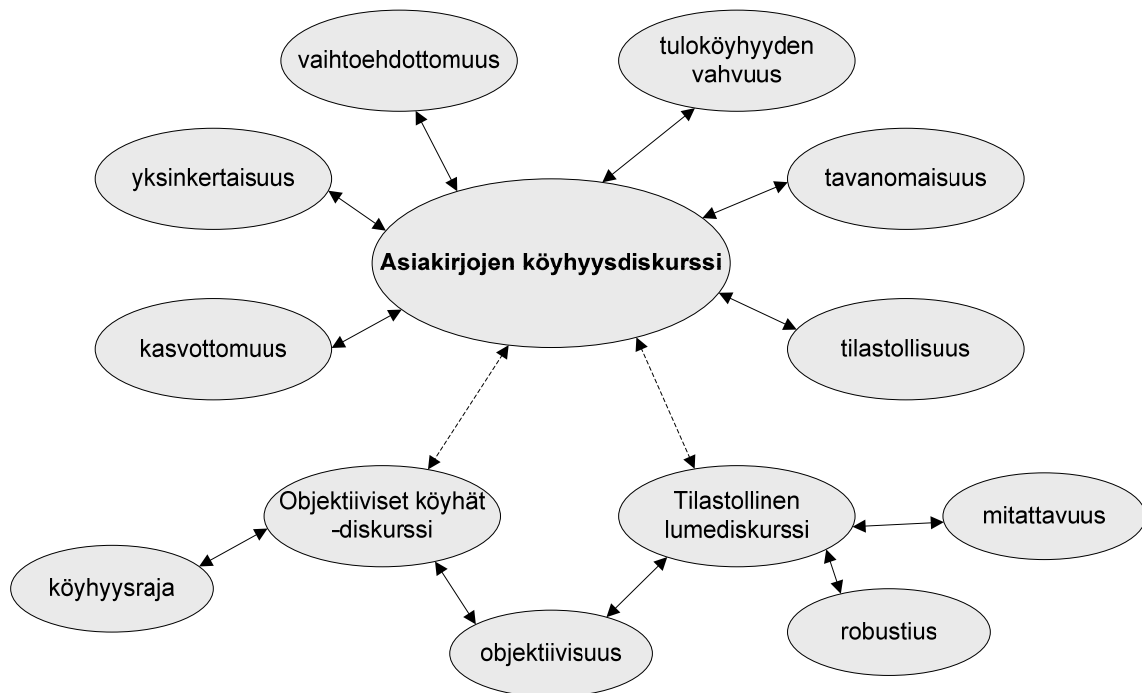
vaihtoehdottomuus

tuloköyhyyden vahvuus

yksinkertaisuus

tavanomaisuus

Asiakirjojen köyhyysdiskurssi

kasvottomuus

tilastollisuus

Objektiiviset köyhät -diskurssi

Tilastollinen lumediskurssi

mitattavuus

köyhyysraja

robustius

objektiivisuus